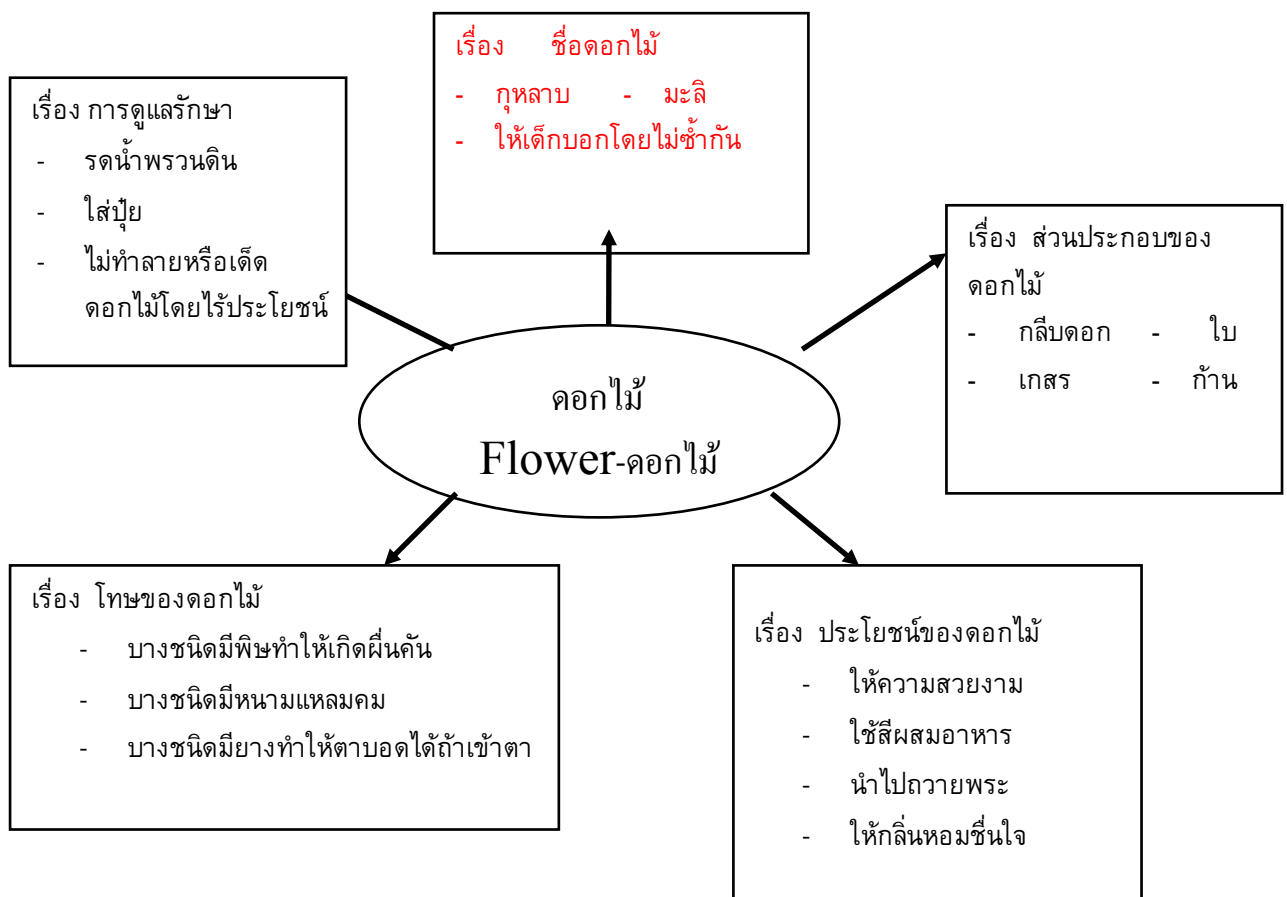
เรื่อง ชื่อดอกไม้
- กุหลาบ - มะลิ
- ให้เด็กบอกโดยไม่ซ้ำกัน

เรื่อง การดูแลรักษา
- รดน้ำพรวนดิน
- ใส่ปุ๋ย
- ไม่ทำลายหรือเด็ดดอกไม้โดยไร้ประโยชน์

เรื่อง ส่วนประกอบของดอกไม้
- กลีบดอก - ใบ
- เกสร - ก้าน

ดอกไม้
Flower-ดอกไม้

เรื่อง โทษของดอกไม้
- บางชนิดมีพิษทำให้เกิดผื่นคัน
- บางชนิดมีหนามแหลมคม
- บางชนิดมียางทำให้ตาบอดได้ถ้าเข้าตา

เรื่อง ประโยชน์ของดอกไม้
- ให้ความสวยงาม
- ใช้สีผสมอาหาร
- นำไปถวายพระ
- ให้กลิ่นหอมชื่นใจ